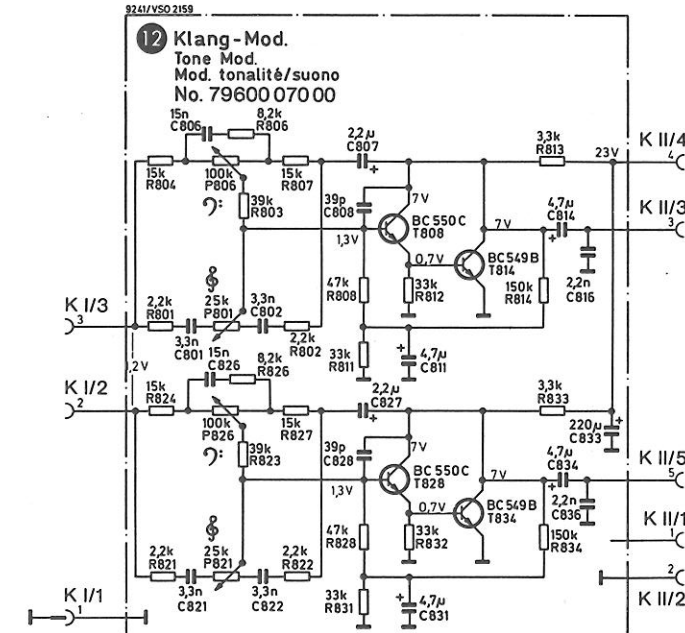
9241/VSO 2159

12 Klang-Mod.
Tone Mod.
Mod. tonalité/suono
No. 79600 070 00

15n C806
8,2k R806
2,2µ C807
3,3k R813
23V
K II/4
4
15k R804
100k P806
15k R807
7V
39k R803
39p C808
BC 550C T808
7V
4,7µ C814
K II/3
3
1,3V
0,7V
BC549B T814
47k R808
33k R812
150k R814
2,2n C816
K I/3
3
2,2k R801
25k P801
3,3n C802
3,3n C801
15n
2,2k R802
33k R811
4,7µ C811
2V
8,2k
C826
R826
K I/2
2
15k R824
2,2µ C827
3,3k R833
100k P826
15k R827
220µ C833
39k R823
39p C828
7V
4,7µ C834
K II/5
5
BC 550C T828
7V
1,3V
0,7V
BC549B T834
2,2n C836
K II/1
1
47k R828
33k R832
150k R834
2,2k R821
25k P821
2,2k R822
2
K II/2
K I/1
1
3,3n C821
3,3n C822
33k R831
4,7µ C831